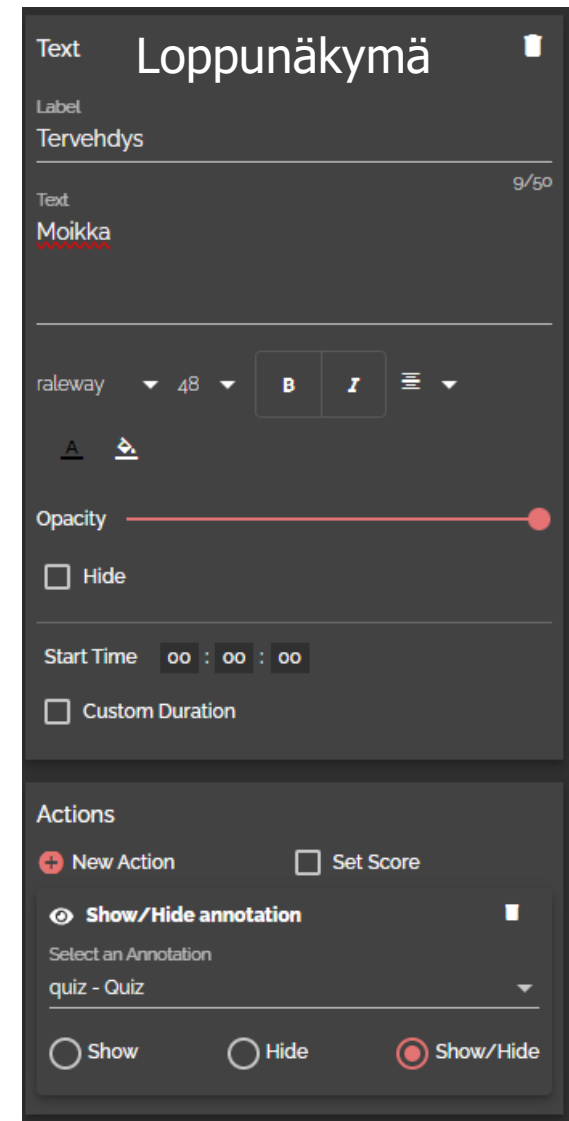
Text Loppunäkymä

Label
Tervehdys

9/50

Text
Moikka

raleway 48 B I

A

Opacity

Hide

Start Time 00 : 00 : 00

Custom Duration

Actions

New Action Set Score

Show/Hide annotation

Select an Annotation
quiz - Quiz

Show Hide Show/Hide